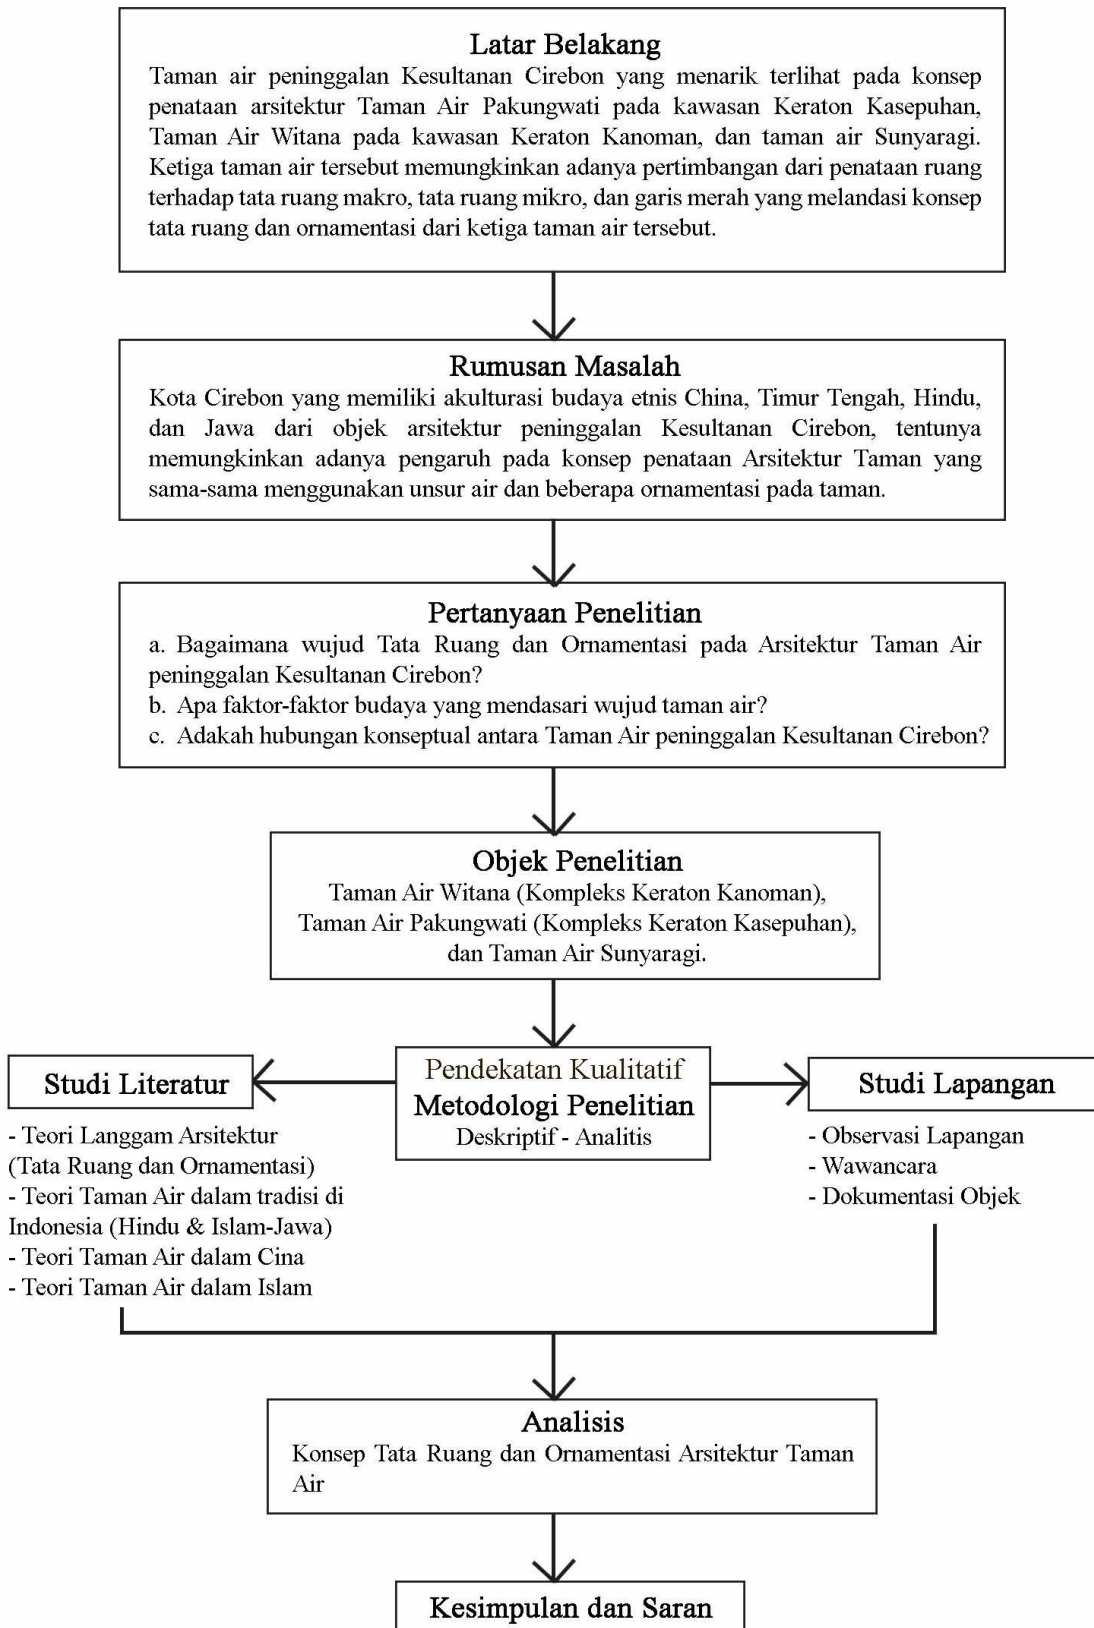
Latar Belakang

Taman air peninggalan Kesultanan Cirebon yang menarik terlihat pada konsep penataan arsitektur Taman Air Pakungwati pada kawasan Keraton Kasepuhan, Taman Air Witana pada kawasan Keraton Kanoman, dan taman air Sunyaragi. Ketiga taman air tersebut memungkinkan adanya pertimbangan dari penataan ruang terhadap tata ruang makro, tata ruang mikro, dan garis merah yang melandasi konsep tata ruang dan ornamentasi dari ketiga taman air tersebut.

Rumusan Masalah

Kota Cirebon yang memiliki akulturasi budaya etnis China, Timur Tengah, Hindu, dan Jawa dari objek arsitektur peninggalan Kesultanan Cirebon, tentunya memungkinkan adanya pengaruh pada konsep penataan Arsitektur Taman yang sama-sama menggunakan unsur air dan beberapa ornamentasi pada taman.

Pertanyaan Penelitian

a. Bagaimana wujud Tata Ruang dan Ornamentasi pada Arsitektur Taman Air peninggalan Kesultanan Cirebon?
b. Apa faktor-faktor budaya yang mendasari wujud taman air?
c. Adakah hubungan konseptual antara Taman Air peninggalan Kesultanan Cirebon?

Objek Penelitian

Taman Air Witana (Kompleks Keraton Kanoman), Taman Air Pakungwati (Kompleks Keraton Kasepuhan), dan Taman Air Sunyaragi.

Studi Literatur

Pendekatan Kualitatif
Metodologi Penelitian
Deskriptif - Analitis

Studi Lapangan

- Teori Langgam Arsitektur (Tata Ruang dan Ornamentasi)
- Teori Taman Air dalam tradisi di Indonesia (Hindu & Islam-Jawa)
- Teori Taman Air dalam Cina
- Teori Taman Air dalam Islam

- Observasi Lapangan
- Wawancara
- Dokumentasi Objek

Analisis

Konsep Tata Ruang dan Ornamentasi Arsitektur Taman Air

Kesimpulan dan Saran